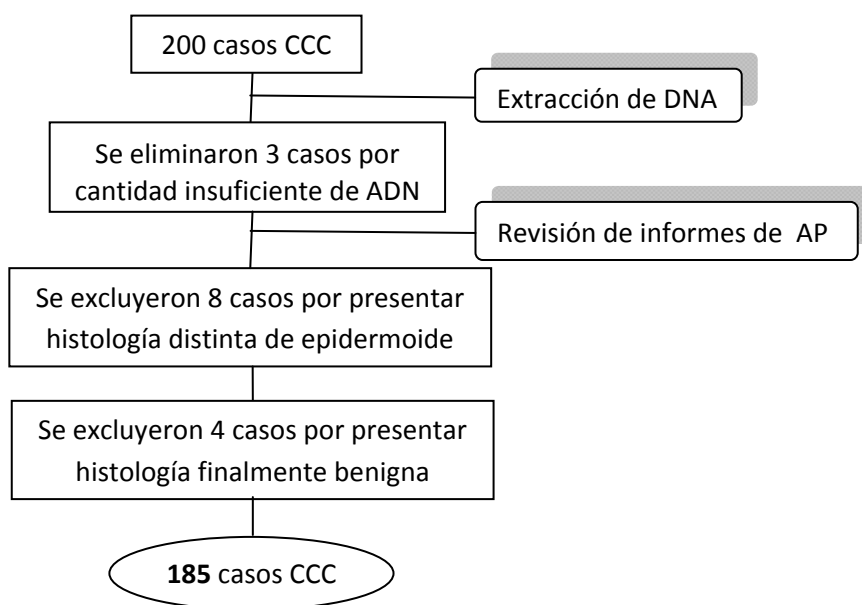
200 casos CCC

Extracción de DNA

Se eliminaron 3 casos por cantidad insuficiente de ADN

Revisión de informes de AP

Se excluyeron 8 casos por presentar histología distinta de epidermoide

Se excluyeron 4 casos por presentar histología finalmente benigna

**185** casos CCC